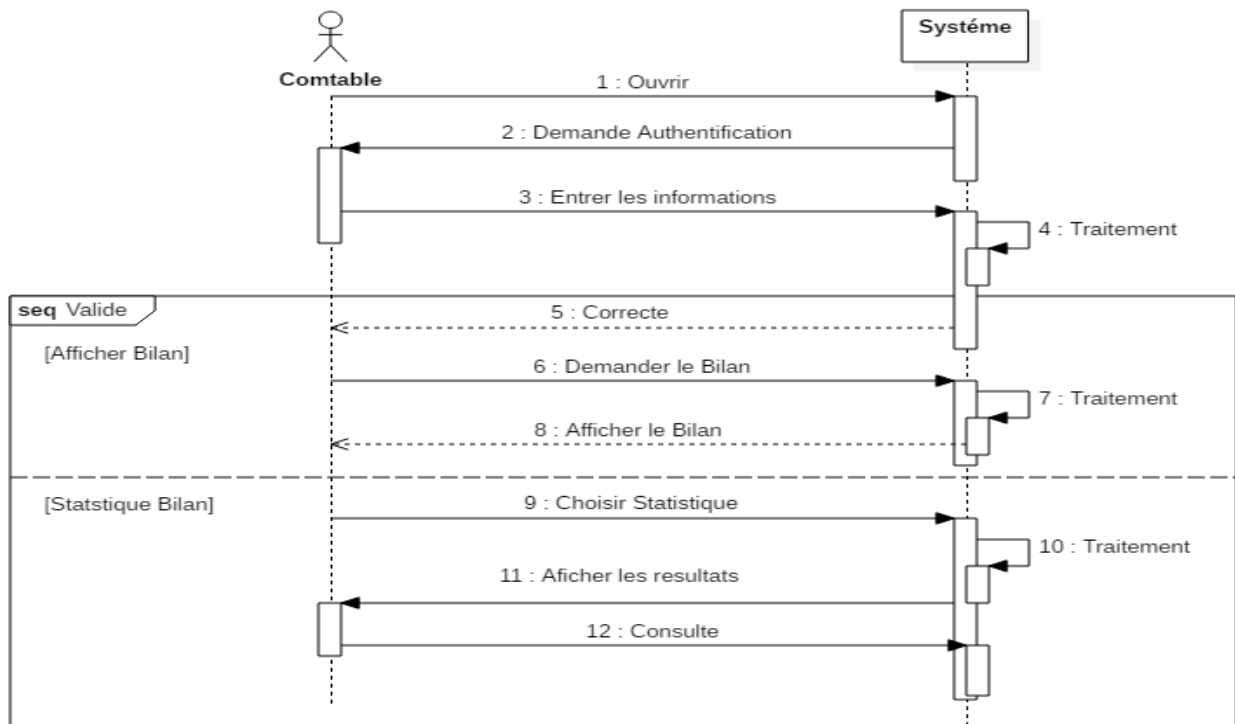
Comtable

Systéme

1 : Ouvrir

2 : Demande Authentification

3 : Entrer les informations

4 : Traitement

seq Valide

5 : Correcte

[Afficher Bilan]

6 : Demander le Bilan

7 : Traitement

8 : Afficher le Bilan

[Statstique Bilan]

9 : Choisir Statistique

10 : Traitement

11 : Aficher les resultats

12 : Consulte